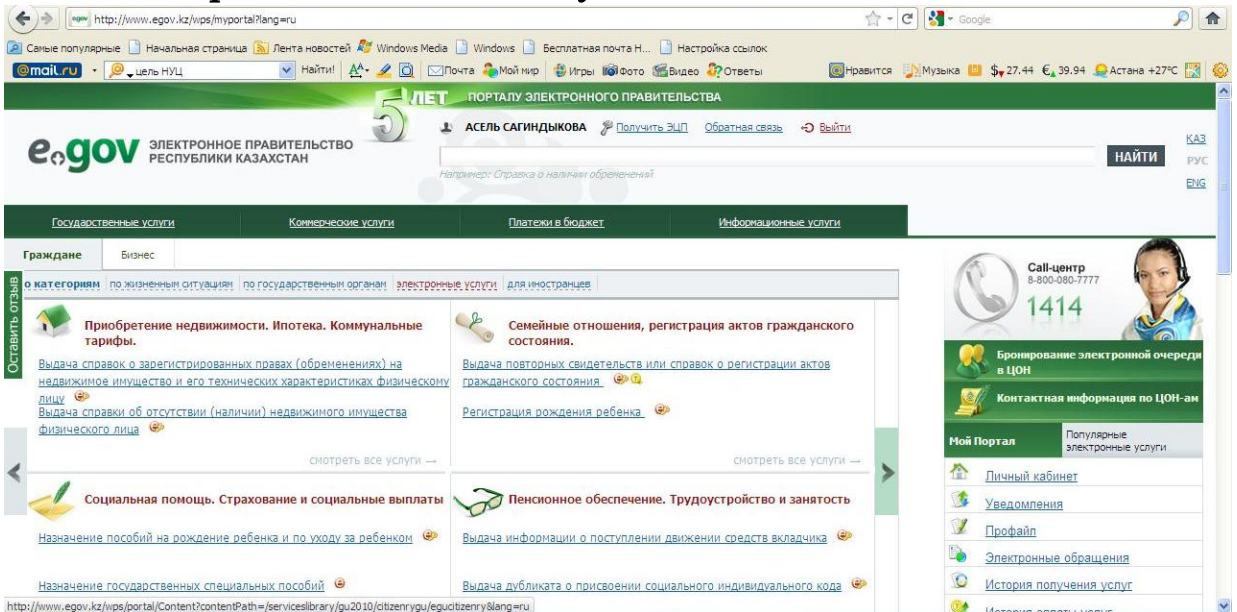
http://www.egov.kz/wps/myportal?lang=ru

Google

Самые популярные | Начальная страница | Лента новостей | Windows Media | Windows | Бесплатная почта H... | Настройка ссылок

@mail.ru · цель НУЦ · Найти! · Почта · Мой мир · Игры · Фото · Видео · Ответы · Нравится · Музыка · $27.44 €39.94 · Астана +27°C

5 ЛЕТ ПОРТАЛУ ЭЛЕКТРОННОГО ПРАВИТЕЛЬСТВА

e.gov ЭЛЕКТРОННОЕ ПРАВИТЕЛЬСТВО РЕСПУБЛИКИ КАЗАХСТАН

АСЕЛЬ САГИНДЫКОВА · Получить ЭЦП · Обратная связь · Выйти

Например: Справка о наличии обременений

НАЙТИ

КАЗ
РУС
ENG

Государственные услуги | Коммерческие услуги | Платежи в бюджет | Информационные услуги

Граждане | Бизнес

Оставить отзыв

по категориям | по жизненным ситуациям | по государственным органам | электронные услуги | для иностранцев

Приобретение недвижимости. Ипотека. Коммунальные тарифы.

Выдача справок о зарегистрированных правах (обременениях) на недвижимое имущество и его технических характеристиках физическому лицу

Выдача справки об отсутствии (наличии) недвижимого имущества физического лица

смотреть все услуги →

Семейные отношения, регистрация актов гражданского состояния.

Выдача повторных свидетельств или справок о регистрации актов гражданского состояния

Регистрация рождения ребенка

смотреть все услуги →

Социальная помощь. Страхование и социальные выплаты

Назначение пособий на рождение ребенка и по уходу за ребенком

Назначение государственных специальных пособий

Пенсионное обеспечение. Трудоустройство и занятость

Выдача информации о поступлении движении средств вкладчика

Выдача дубликата о присвоении социального индивидуального кода

Call-центр
8-800-080-7777
1414

Бронирование электронной очереди в ЦОН

Контактная информация по ЦОН-ам

Мой Портал | Популярные электронные услуги

Личный кабинет
Уведомления
Профайл
Электронные обращения
История получения услуг
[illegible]

http://www.egov.kz/wps/portal/Content?contentPath=/serviceslibrary/gu2010/citizenrygu/egucitizenry&lang=ru